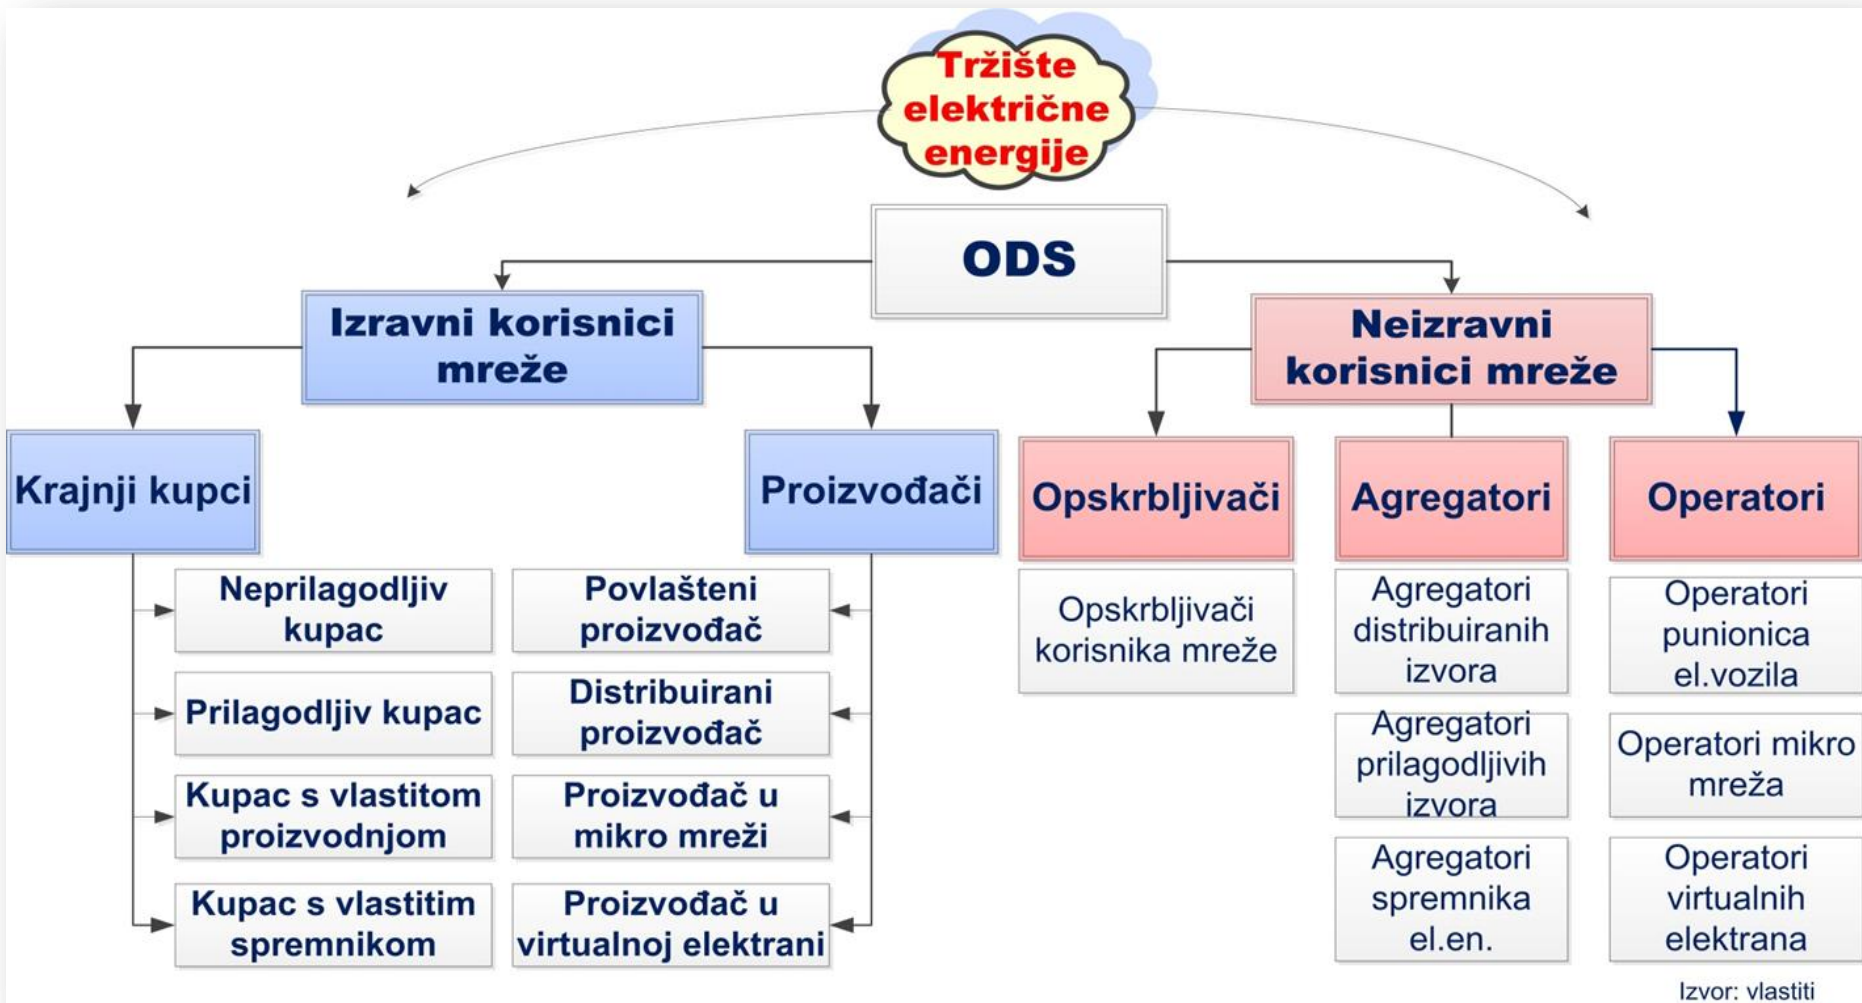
Tržište električne energije

ODS

Izravni korisnici mreže

Neizravni korisnici mreže

Krajnji kupci

Proizvođači

Opskrbljivači

Agregatori

Operatori

Neprilagodljiv kupac

Prilagodljiv kupac

Kupac s vlastitom proizvodnjom

Kupac s vlastitim spremnikom

Povlašteni proizvođač

Distribuirani proizvođač

Proizvođač u mikro mreži

Proizvođač u virtualnoj elektrani

Opskrbljivači korisnika mreže

Agregatori distribuiranih izvora

Agregatori prilagodljivih izvora

Agregatori spremnika el.en.

Operatori punionica el.vozila

Operatori mikro mreža

Operatori virtualnih elektrana

Izvor: vlastiti